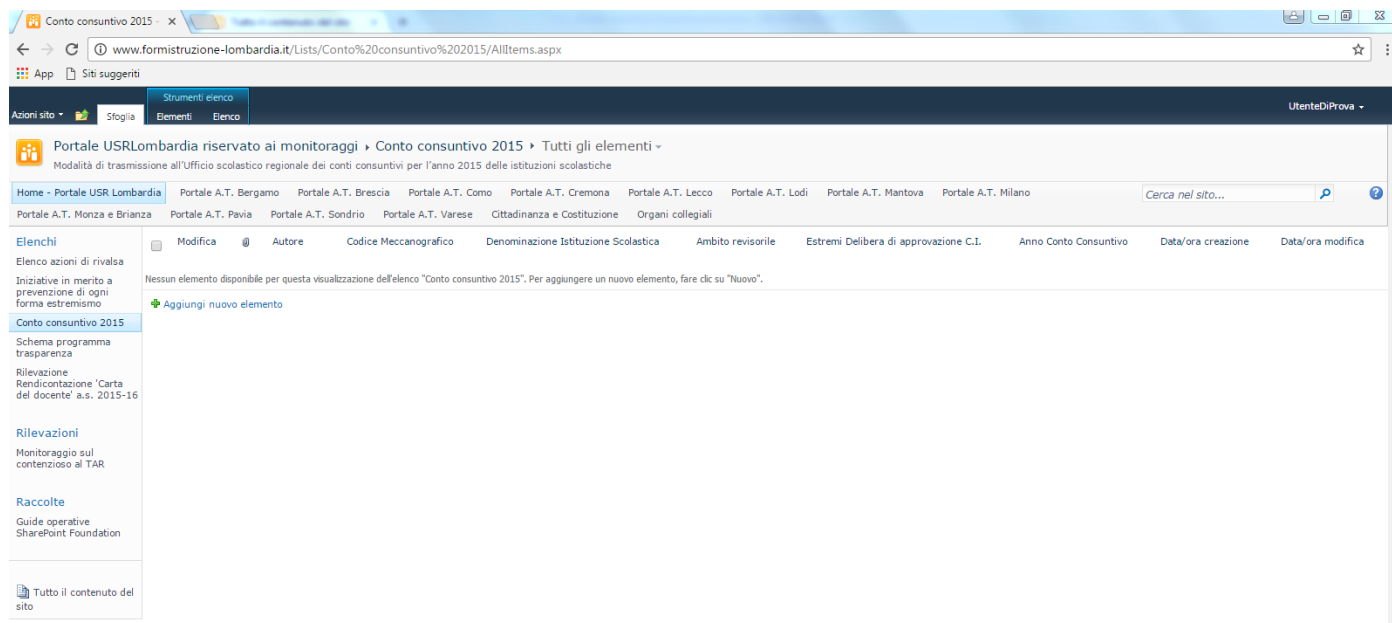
Conto consuntivo 2015 - ×   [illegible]

www.formistruzione-lombardia.it/Lists/Conto%20consuntivo%202015/AllItems.aspx

App   Siti suggeriti

Azioni sito   Sfoglia   Strumenti elenco   Elementi   Elenco   UtenteDiProva

Portale USRLombardia riservato ai monitoraggi ▸ Conto consuntivo 2015 ▸ Tutti gli elementi
Modalità di trasmissione all'Ufficio scolastico regionale dei conti consuntivi per l'anno 2015 delle istituzioni scolastiche

Home - Portale USR Lombardia   Portale A.T. Bergamo   Portale A.T. Brescia   Portale A.T. Como   Portale A.T. Cremona   Portale A.T. Lecco   Portale A.T. Lodi   Portale A.T. Mantova   Portale A.T. Milano   Cerca nel sito...
Portale A.T. Monza e Brianza   Portale A.T. Pavia   Portale A.T. Sondrio   Portale A.T. Varese   Cittadinanza e Costituzione   Organi collegiali

Elenchi
Elenco azioni di rivalsa
Iniziative in merito a prevenzione di ogni forma estremismo
Conto consuntivo 2015
Schema programma trasparenza
Rilevazione Rendicontazione 'Carta del docente' a.s. 2015-16

Rilevazioni
Monitoraggio sul contenzioso al TAR

Raccolte
Guide operative SharePoint Foundation

Tutto il contenuto del sito

| Modifica | Autore | Codice Meccanografico | Denominazione Istituzione Scolastica | Ambito revisorile | Estremi Delibera di approvazione C.I. | Anno Conto Consuntivo | Data/ora creazione | Data/ora modifica |
|---|---|---|---|---|---|---|---|---|

Nessun elemento disponibile per questa visualizzazione dell'elenco "Conto consuntivo 2015". Per aggiungere un nuovo elemento, fare clic su "Nuovo".

Aggiungi nuovo elemento